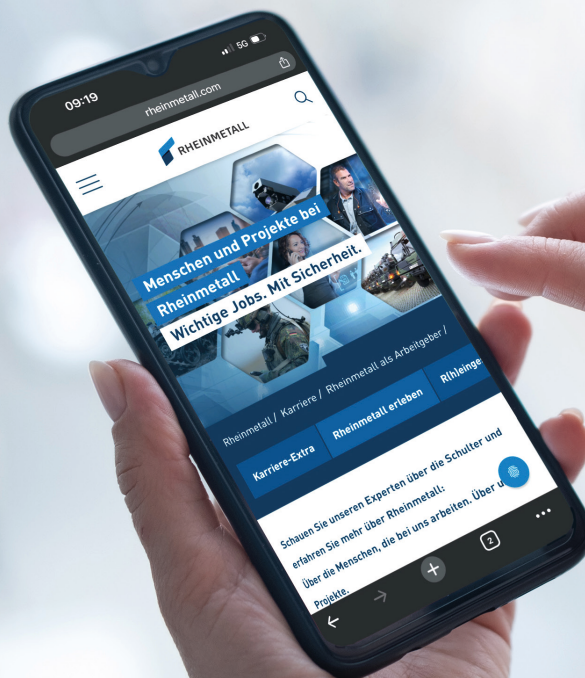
09:19

5G

rheinmetall.com

RHEINMETALL

Menschen und Projekte bei Rheinmetall

Wichtige Jobs. Mit Sicherheit.

Rheinmetall / Karriere / Rheinmetall als Arbeitgeber /

Rheinmetall erleben

R(h)eing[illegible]

Karriere-Extra

Schauen Sie unseren Experten über die Schulter und erfahren Sie mehr über Rheinmetall: Über die Menschen, die bei uns arbeiten. Über u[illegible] Projekte.

2